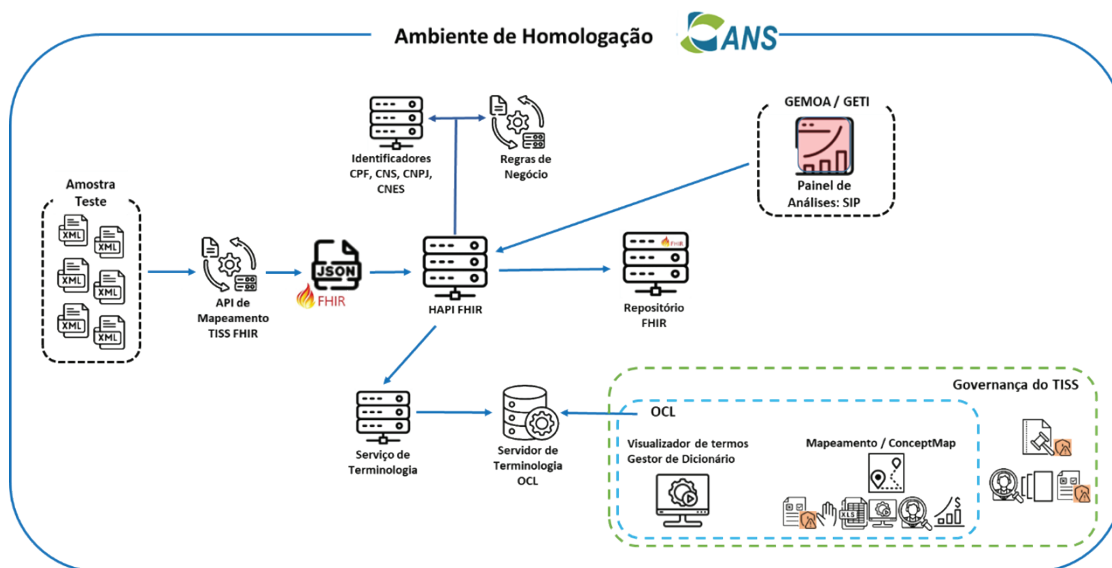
Ambiente de Homologação

ANS

Amostra Teste

XML
XML
XML
XML
XML
XML

API de Mapeamento TISS FHIR

JSON
FHIR

Identificadores CPF, CNS, CNPJ, CNES

Regras de Negócio

HAPI FHIR

GEMOA / GETI

Painel de Análises: SIP

FHIR

Repositório FHIR

Serviço de Terminologia

Servidor de Terminologia OCL

Governança do TISS

OCL

Visualizador de termos
Gestor de Dicionário

Mapeamento / ConceptMap

XLS

$